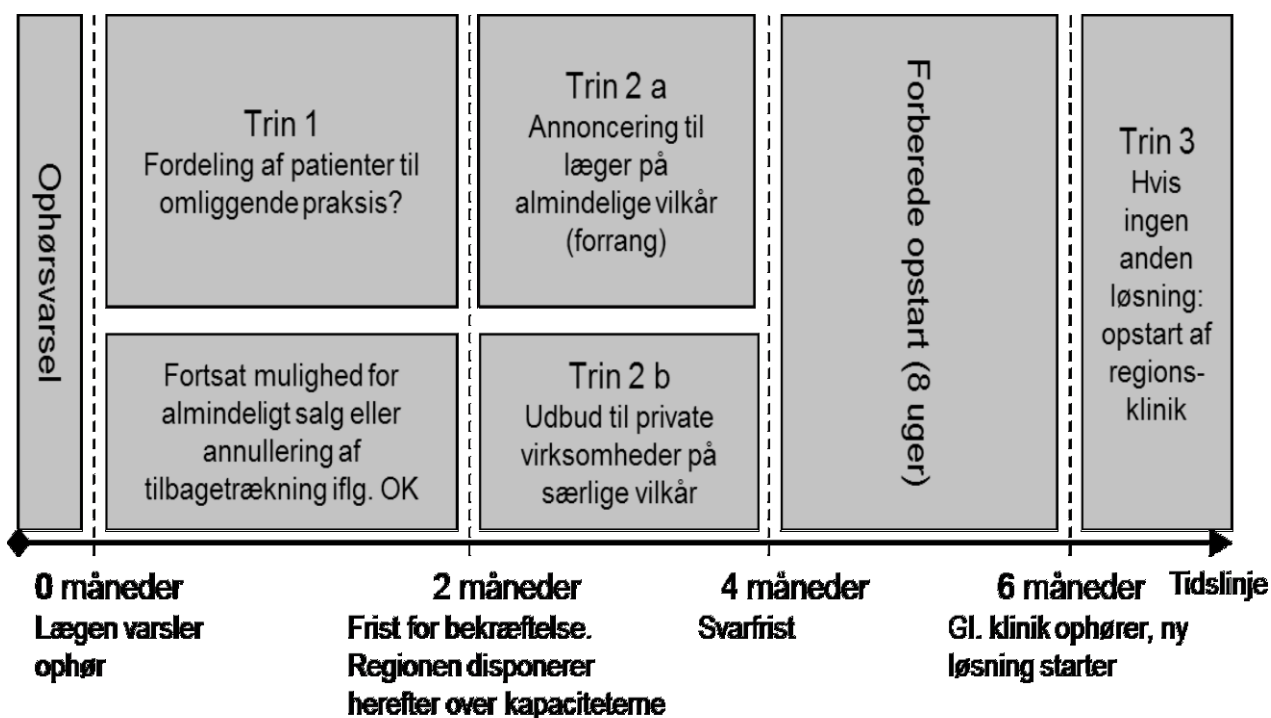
Ophørsvarsel

Trin 1
Fordeling af patienter til omliggende praksis?

Fortsat mulighed for almindeligt salg eller annullering af tilbagetrækning iflg. OK

Trin 2 a
Annoncering til læger på almindelige vilkår (forrang)

Trin 2 b
Udbud til private virksomheder på særlige vilkår

Forberede opstart (8 uger)

Trin 3
Hvis ingen anden løsning: opstart af regionsklinik

0 måneder
Lægen varsler ophør

2 måneder
Frist for bekræftelse. Regionen disponerer herefter over kapaciteterne

4 måneder
Svarfrist

6 måneder
Gl. klinik ophører, ny løsning starter

Tidslinje